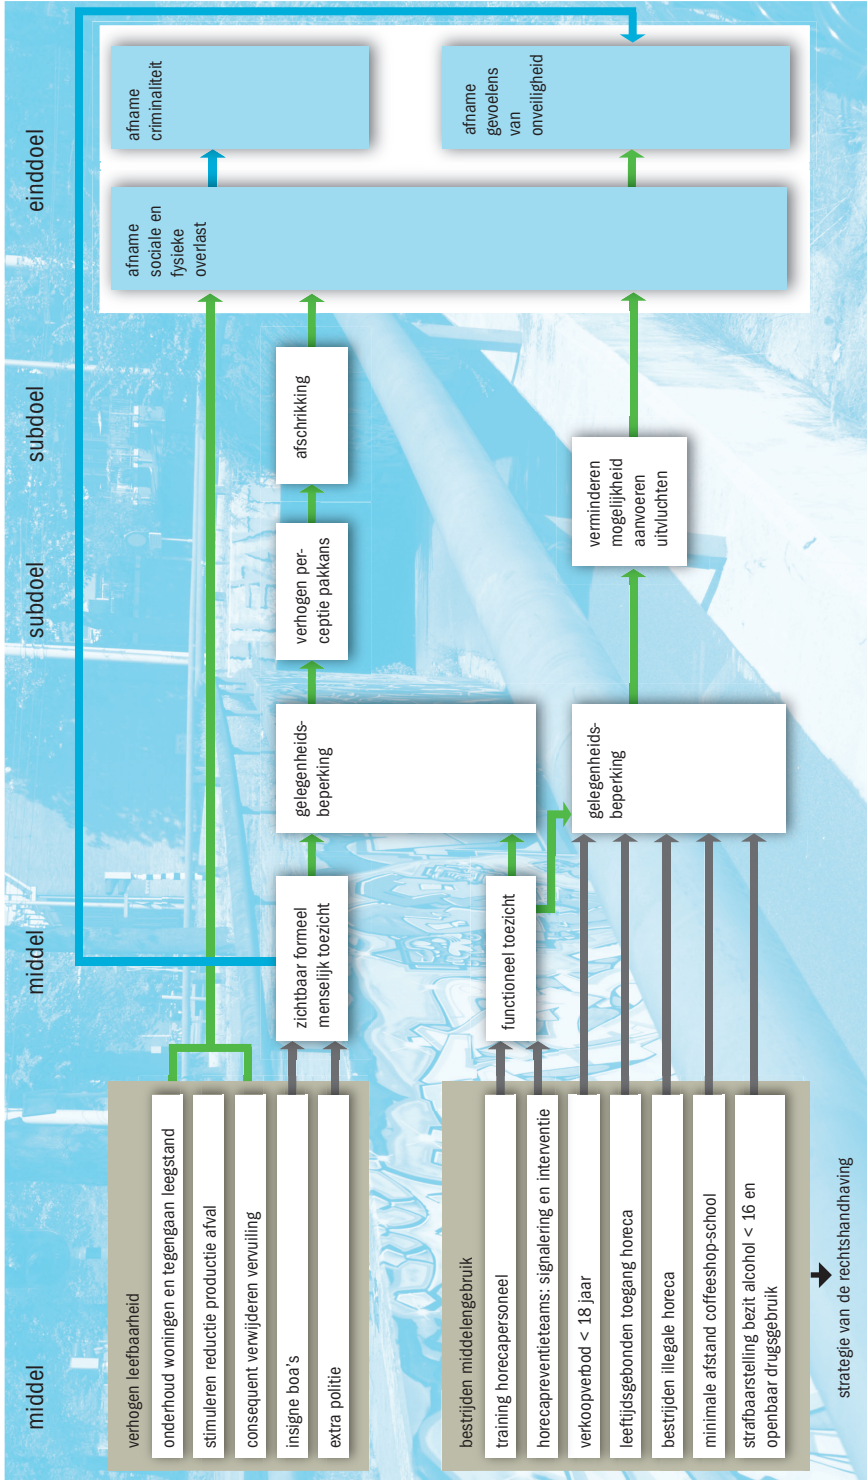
middel

middel

subdoel

subdoel

einddoel

verhogen leefbaarheid

onderhoud woningen en tegengaan leegstand

stimuleren reductie productie afval

consequent verwijderen vervuiling

insigne boa's

extra politie

bestrijden middelengebruik

training horecapersoneel

horecapreventieteams: signalering en interventie

verkoopverbod < 18 jaar

leeftijdsgebonden toegang horeca

bestrijden illegale horeca

minimale afstand coffeeshop-school

strafbaarstelling bezit alcohol < 16 en openbaar drugsgebruik

strategie van de rechtshandhaving

zichtbaar formeel menselijk toezicht

functioneel toezicht

gelegenheidsbeperking

gelegenheidsbeperking

verhogen perceptie pakkans

afschrikking

verminderen mogelijkheid aanvoeren uitvluchten

afname sociale en fysieke overlast

afname criminaliteit

afname gevoelens van onveiligheid